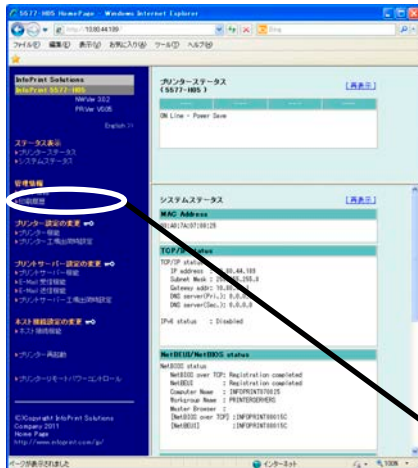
5577-H05 HomePage - Windows Internet Explorer
http://10.88.44.109
Bing
ファイル(F) 編集(E) 表示(V) お気に入り(A) ツール(T) ヘルプ(H)

InfoPrint Solutions
InfoPrint 5577-H05
NWVer 30.2
PRVer V0.05
English

ステータス表示
▸プリンター・ステータス
▸システムステータス

管理情報
▸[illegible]
▸印刷履歴

プリンター設定の変更
▸プリンター情報
▸プリンター工場出荷時設定

プリントサーバー設定の変更
▸プリントサーバー設定
▸E-Mail 受信機能
▸E-Mail 送信機能
▸プリントサーバー工場出荷時設定

ネット接続設定の変更
▸ネット接続機能

▸プリンター再起動

▸プリンタ・リモートパワーコントロール

(C)Copyright InfoPrint Solutions Company 2011
Home Page
http://www.infoprint.com/jp/

プリンターステータス
(5577-H05)
再表示
ON Line - Power Save

システムステータス
再表示
MAC Address
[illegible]
TCP/IP status
TCP/IP status
IP address : 10.88.44.109
Subnet Mask : 255.255.255.0
Gateway addr: 10.88.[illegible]
DNS server(Pri.): 0.0.0.0
DNS server(Sec.): 0.0.0.0

IPv6 status : Disabled

NetBEUI/NetBIOS status
NetBIOS status
NetBIOS over TCP: Registration completed
NetBEUI : Registration completed
Computer Name : INFOPRINT0015C
Workgroup Name : PRINTERSERVERS
Master Browser :
[NetBIOS over TCP] :INFOPRINT0015C
[NetBEUI] :INFOPRINT0015C

ページが表示されました
インターネット
100%